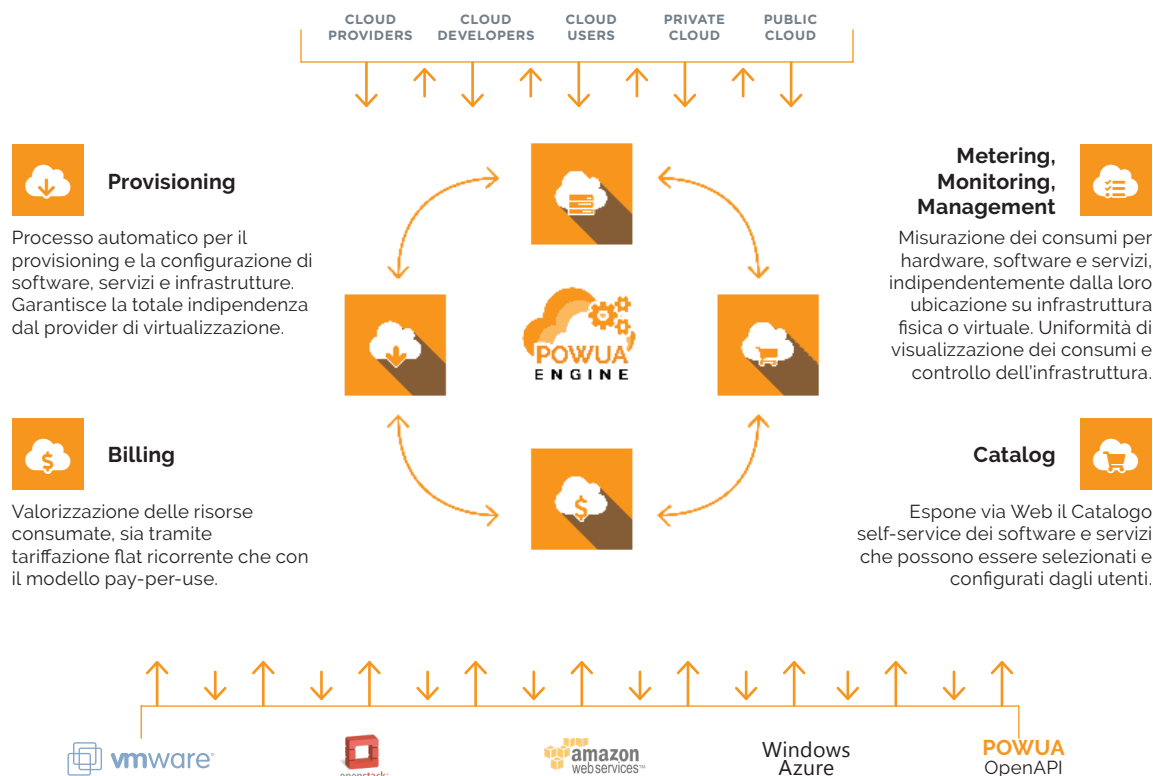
CLOUD PROVIDERS

CLOUD DEVELOPERS

CLOUD USERS

PRIVATE CLOUD

PUBLIC CLOUD

Provisioning

Processo automatico per il provisioning e la configurazione di software, servizi e infrastrutture. Garantisce la totale indipendenza dal provider di virtualizzazione.

Metering, Monitoring, Management

Misurazione dei consumi per hardware, software e servizi, indipendentemente dalla loro ubicazione su infrastruttura fisica o virtuale. Uniformità di visualizzazione dei consumi e controllo dell'infrastruttura.

POWUA ENGINE

Billing

Valorizzazione delle risorse consumate, sia tramite tariffazione flat ricorrente che con il modello pay-per-use.

Catalog

Espone via Web il Catalogo self-service dei software e servizi che possono essere selezionati e configurati dagli utenti.

vmware

openstack

amazon webservices

Windows Azure

POWUA OpenAPI